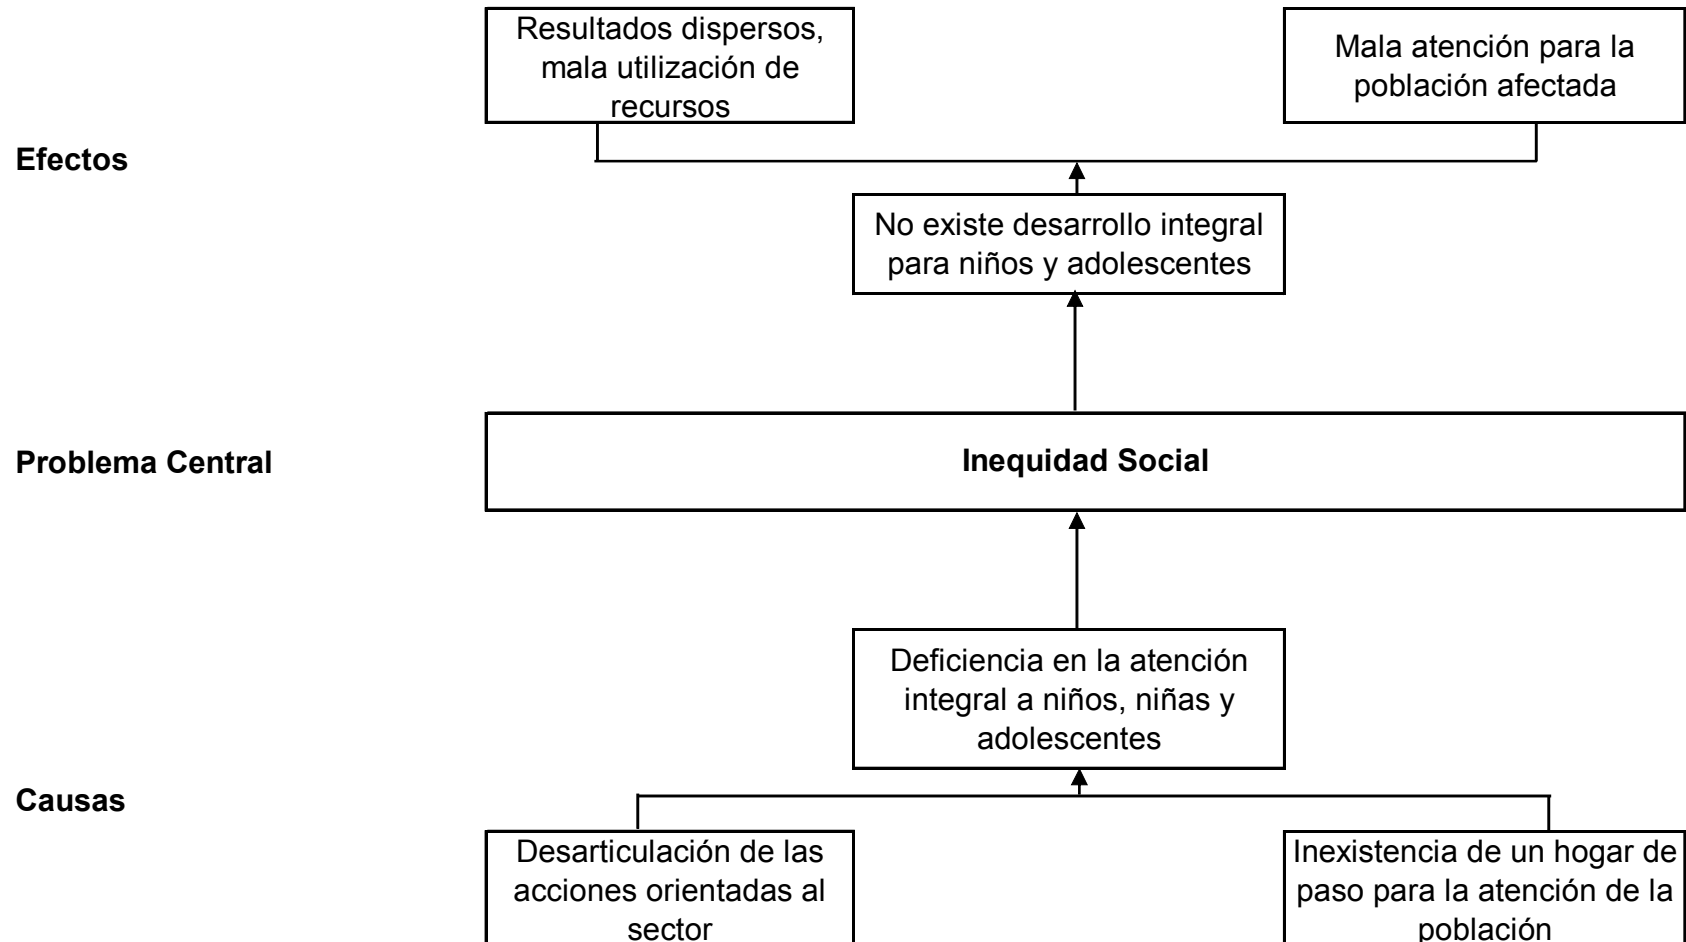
Resultados dispersos, mala utilización de recursos

Mala atención para la población afectada

Efectos

No existe desarrollo integral para niños y adolescentes

Problema Central

Inequidad Social

Deficiencia en la atención integral a niños, niñas y adolescentes

Causas

Desarticulación de las acciones orientadas al sector

Inexistencia de un hogar de paso para la atención de la población